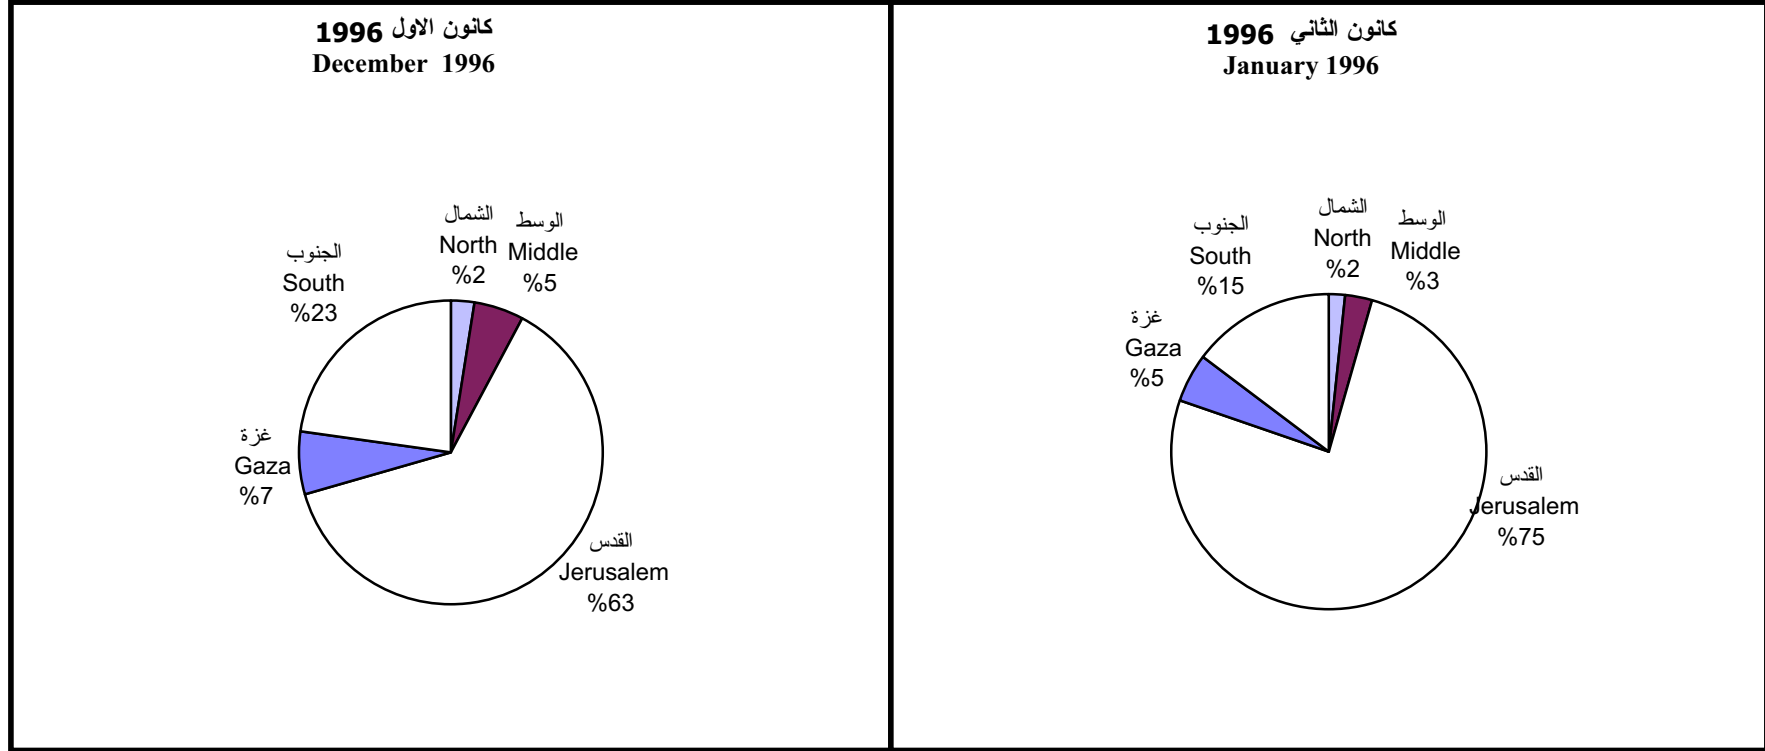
كانون الاول 1996
December 1996

الشمال
North
%2

الوسط
Middle
%5

الجنوب
South
%23

غزة
Gaza
%7

القدس
Jerusalem
%63

كانون الثاني 1996
January 1996

الجنوب
South
%15

الشمال
North
%2

الوسط
Middle
%3

غزة
Gaza
%5

القدس
Jerusalem
%75